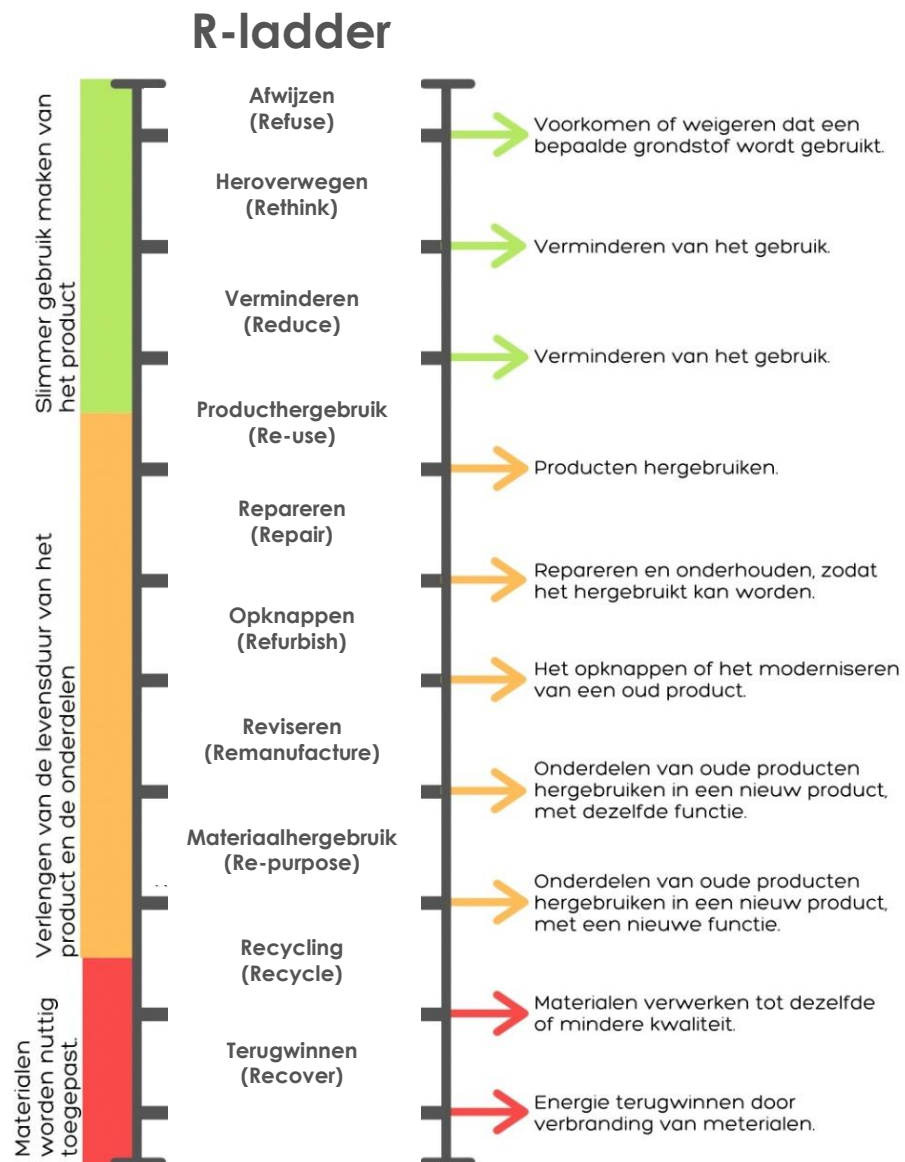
R-ladder

Slimmer gebruik maken van het product

Verlengen van de levensduur van het product en de onderdelen

Materialen worden nuttig toegepast.

Afwijzen
(Refuse)

Heroverwegen
(Rethink)

Verminderen
(Reduce)

Producthergebruik
(Re-use)

Repareren
(Repair)

Opknappen
(Refurbish)

Reviseren
(Remanufacture)

Materiaalhergebruik
(Re-purpose)

Recycling
(Recycle)

Terugwinnen
(Recover)

Voorkomen of weigeren dat een bepaalde grondstof wordt gebruikt.

Verminderen van het gebruik.

Verminderen van het gebruik.

Producten hergebruiken.

Repareren en onderhouden, zodat het hergebruikt kan worden.

Het opknappen of het moderniseren van een oud product.

Onderdelen van oude producten hergebruiken in een nieuw product, met dezelfde functie.

Onderdelen van oude producten hergebruiken in een nieuw product, met een nieuwe functie.

Materialen verwerken tot dezelfde of mindere kwaliteit.

Energie terugwinnen door verbranding van meterialen.